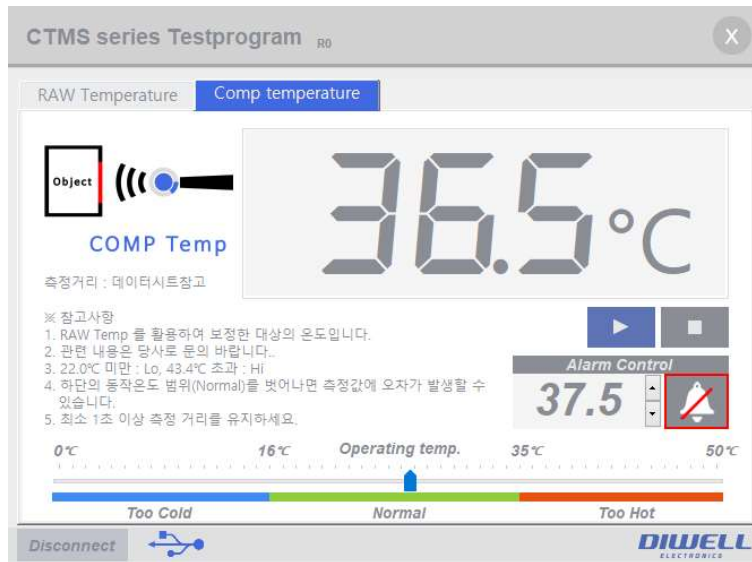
CTMS series Testprogram R0

X

RAW Temperature

Comp temperature

Object

COMP Temp

측정거리 : 데이터시트참고

36.5°C

※ 참고사항
1. RAW Temp 를 활용하여 보정한 대상의 온도입니다.
2. 관련 내용은 당사로 문의 바랍니다..
3. 22.0℃ 미만 : Lo, 43.4℃ 초과 : Hi
4. 하단의 동작온도 범위(Normal)를 벗어나면 측정값에 오차가 발생할 수 있습니다.
5. 최소 1초 이상 측정 거리를 유지하세요.

Alarm Control

37.5

0℃

16℃

Operating temp.

35℃

50℃

Too Cold

Normal

Too Hot

Disconnect

DIWELL ELECTRONICS